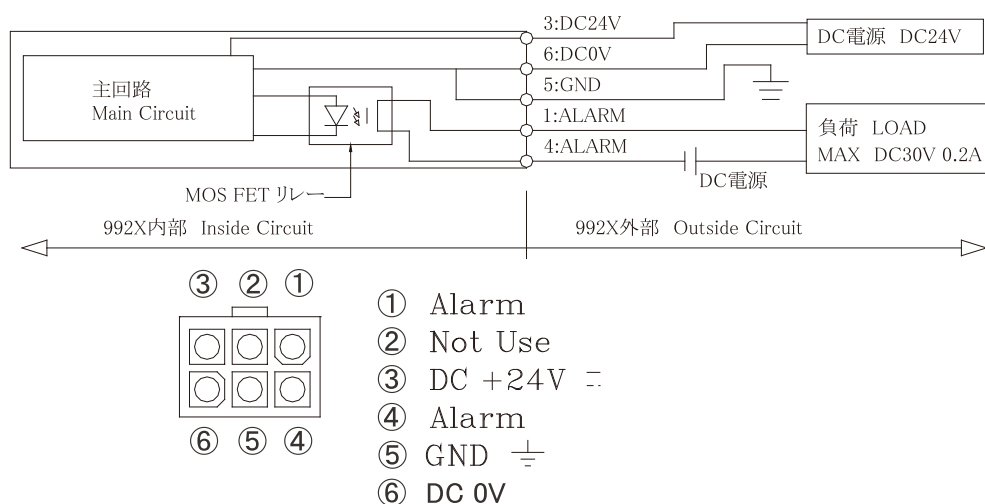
主回路
Main Circuit

3:DC24V
6:DC0V
5:GND
1:ALARM
4:ALARM

DC電源 DC24V

負荷 LOAD
MAX DC30V 0.2A

DC電源

MOS FET リレー

992X内部 Inside Circuit

992X外部 Outside Circuit

③ ② ①

⑥ ⑤ ④

① Alarm
② Not Use
③ DC +24V ⎓
④ Alarm
⑤ GND ⏚
⑥ DC 0V